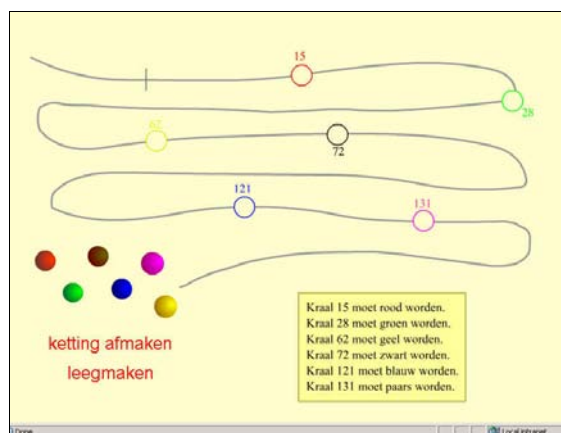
15

28

62

72

121

131

ketting afmaken

leegmaken

Kraal 15 moet rood worden.
Kraal 28 moet groen worden.
Kraal 62 moet geel worden.
Kraal 72 moet zwart worden.
Kraal 121 moet blauw worden.
Kraal 131 moet paars worden.

Done

Local intranet